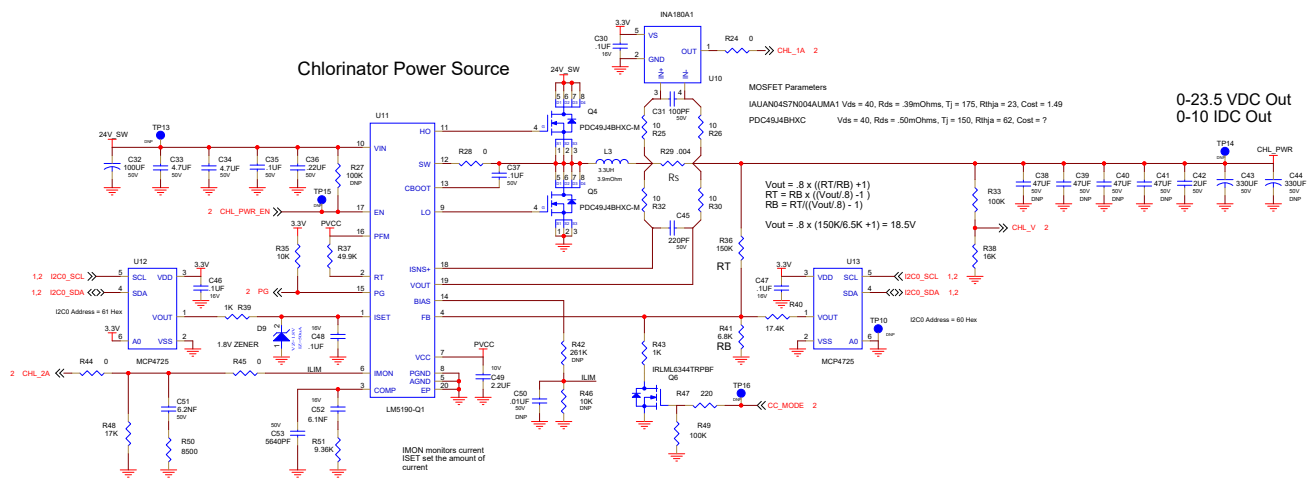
Chlorinator Power Source

0-23.5 VDC Out
0-10 IDC Out

INA180A1
3.3V
C30 .1UF 16V
VS
GND
OUT
IN+ IN-
U10
R24 0
CHL_1A 2
5 2 1 3 4

24V_SW
Q4
PDC49J4BHXC-M
Q5
PDC49J4BHXC-M
C31 100PF 50V
R25 10
R26 10
R29 .004
RS
R32 10
R30 10
C45 220PF 50V
L3 3.3UH 3.9mOhm

MOSFET Parameters
IAUAN04S7N004AUMA1 Vds = 40, Rds = .39mOhms, Tj = 175, Rthja = 23, Cost = 1.49
PDC49J4BHXC Vds = 40, Rds = .50mOhms, Tj = 150, Rthja = 62, Cost = ?

U11
24V_SW
TP13
C32 100UF 50V
C33 4.7UF 50V
C34 4.7UF 50V
C35 .1UF 50V
C36 22UF 50V
R27 100K DNP
TP15
VIN 10
HO 11
SW 12
CBOOT 13
EN 17
LO 9
PFM 16
RT 2
PG 15
ISET 1
ISNS+ 18
VOUT 19
BIAS 14
FB 4
VCC 7
IMON 6
PGND 8
AGND 5
EP 20
COMP 3
LM5190-Q1
R28 0
C37 .1UF 50V
2 CHL_PWR_EN
3.3V
PVCC
R35 10K
R37 49.9K
2 PG
R39 1K
D9 1.8V ZENER
C48 .1UF 16V
R45 0
ILIM
C52 6.1NF 18V
C53 5640PF 50V
R51 9.36K
C49 2.2UF 10V
PVCC
C50 .01UF 50V DNP
R42 261K DNP
ILIM
R46 10K DNP

U12
SCL VDD
SDA
VOUT
A0 VSS
MCP4725
1,2 I2C0_SCL
1,2 I2C0_SDA
3.3V
C46 .1UF 16V
I2C0 Address = 61 Hex
2 CHL_2A
R44 0
C51 6.2NF 50V
R48 17K
R50 8500

IMON monitors current
ISET set the amount of current

TP14
CHL_PWR
C38 47UF 50V
C39 47UF 50V
C40 47UF 50V
C41 47UF 50V
C42 2UF 50V
C43 330UF 50V
C44 330UF 50V
R33 100K
CHL_V 2
R38 16K

Vout = .8 x ((RT/RB) +1)
RT = RB x ((Vout/.8) -1 )
RB = RT/((Vout/.8) - 1)

Vout = .8 x (150K/6.5K +1) = 18.5V

R36 150K
RT
R41 6.8K
RB
3.3V
C47 .1UF 16V
R40 17.4K
U13
VDD SCL
SDA
VOUT
VSS A0
MCP4725
I2C0_SCL 1,2
I2C0_SDA 1,2
TP10
I2C0 Address = 60 Hex
R43 1K
IRLML6344TRPBF
Q6
R47 220
TP16
CC_MODE 2
R49 100K